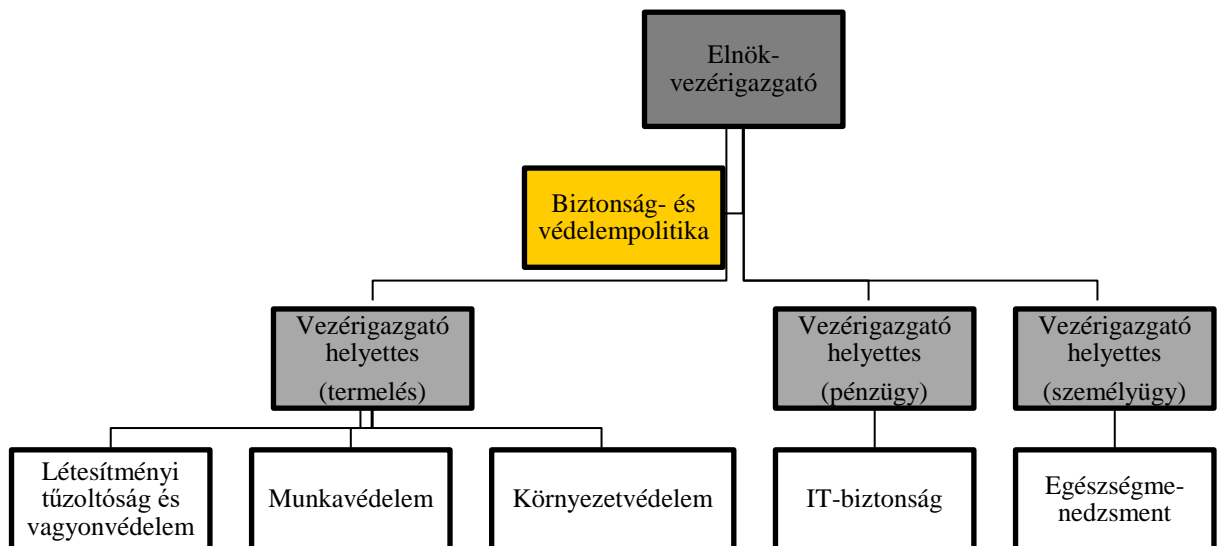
Elnök-vezérigazgató

Biztonság- és védelempolitika

Vezérigazgató helyettes (termelés)

Vezérigazgató helyettes (pénzügy)

Vezérigazgató helyettes (személyügy)

Létesítményi tűzoltóság és vagyonvédelem

Munkavédelem

Környezetvédelem

IT-biztonság

Egészségmenedzsment